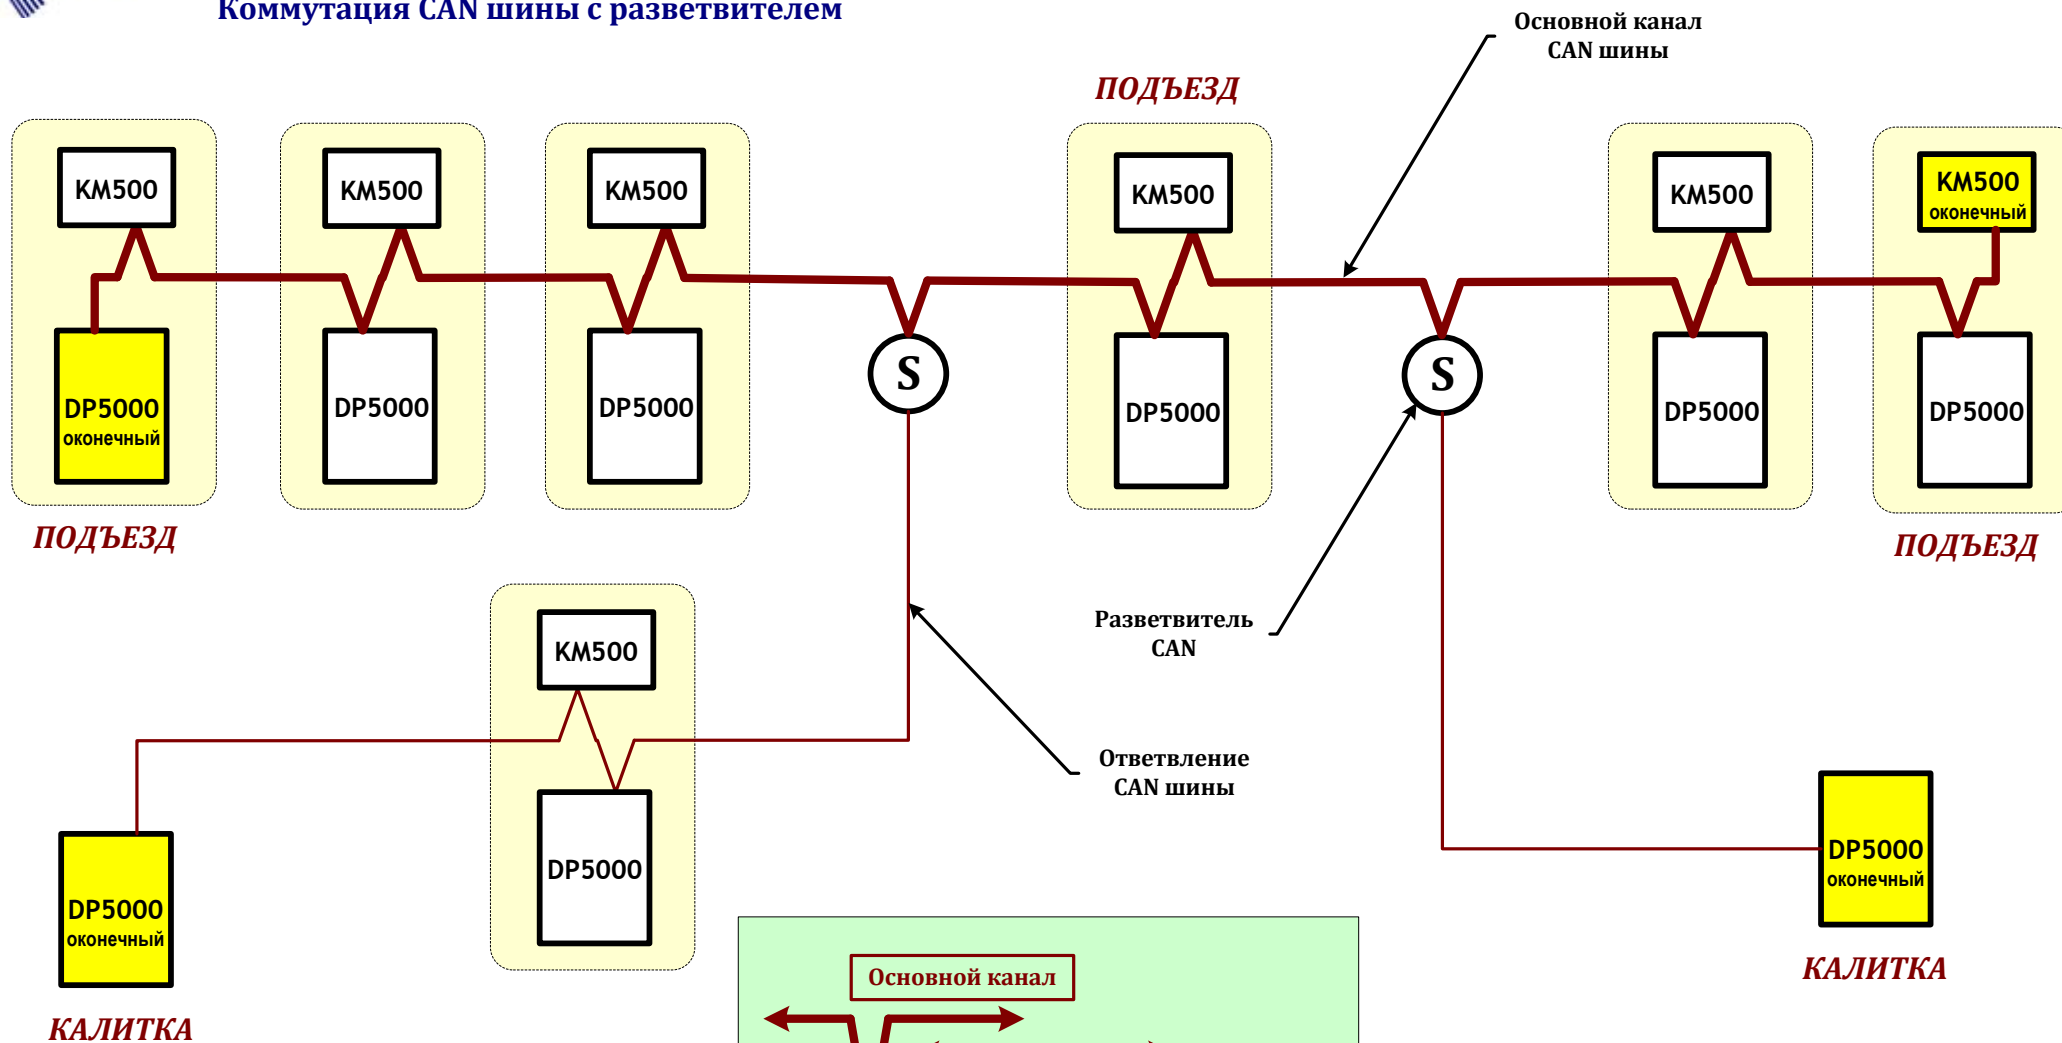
Коммутация CAN шины с разветвителем

Основной канал CAN шины

ПОДЪЕЗД

KM500

KM500

KM500

KM500

KM500

KM500 оконечный

DP5000 оконечный

DP5000

DP5000

S

DP5000

S

DP5000

DP5000

ПОДЪЕЗД

ПОДЪЕЗД

Разветвитель CAN

KM500

Ответвление CAN шины

DP5000

DP5000 оконечный

DP5000 оконечный

КАЛИТКА

Основной канал

КАЛИТКА